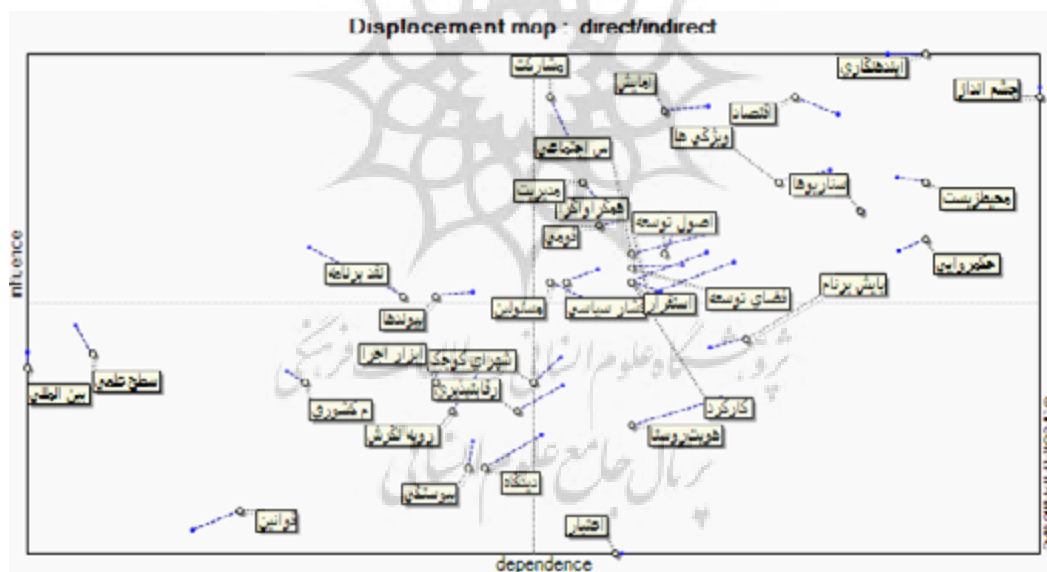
Displacement map : direct/indirect

influence

dependence

نظارت
آینده‌نگاری
چشم انداز
آمایش
اقتصاد
ویژگی ها
سرمایه اجتماعی
سناریوها
محیط‌زیست
مدیریت
همگراواگرا
اصول توسعه
بومی
خطرپذیری
نقد برنامه
پایش برنامه
فضای توسعه
پیوندها
مسئولین
ساختار سیاسی
استقرار
شهرهای کوچک
ابزار اجرا
سطح ملی
بین المللی
رقابت‌پذیری
م کشوری
رویه نگرش
کارکرد
فرصت‌ها
دیدگاه
پیوستگی
قوانین
اعتبار